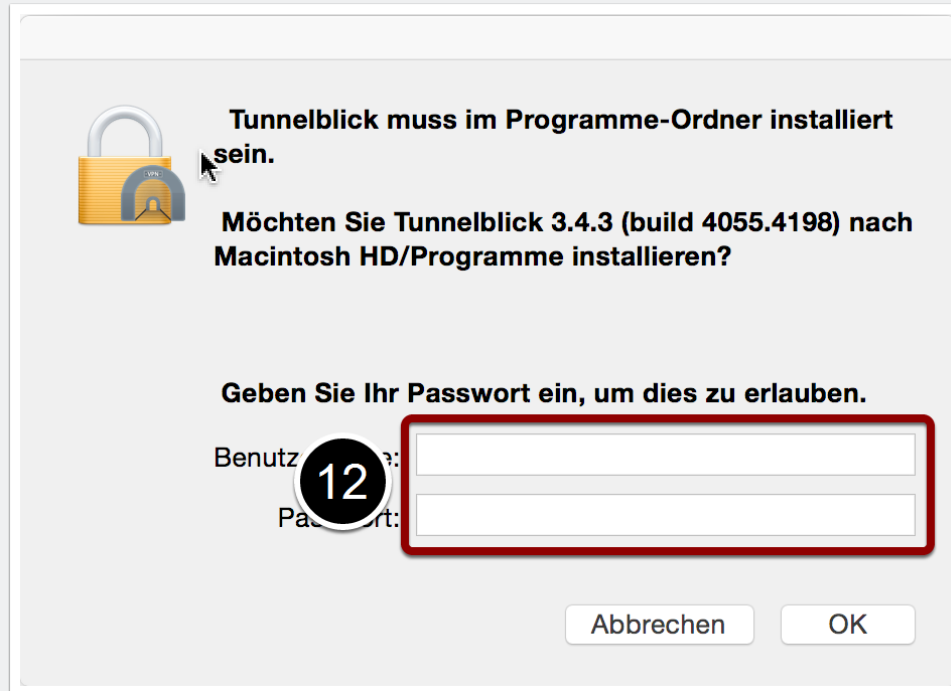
VPN

Tunnelblick muss im Programme-Ordner installiert sein.

Möchten Sie Tunnelblick 3.4.3 (build 4055.4198) nach Macintosh HD/Programme installieren?

Geben Sie Ihr Passwort ein, um dies zu erlauben.

Benutz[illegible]e:

12

Pa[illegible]rt:

Abbrechen

OK